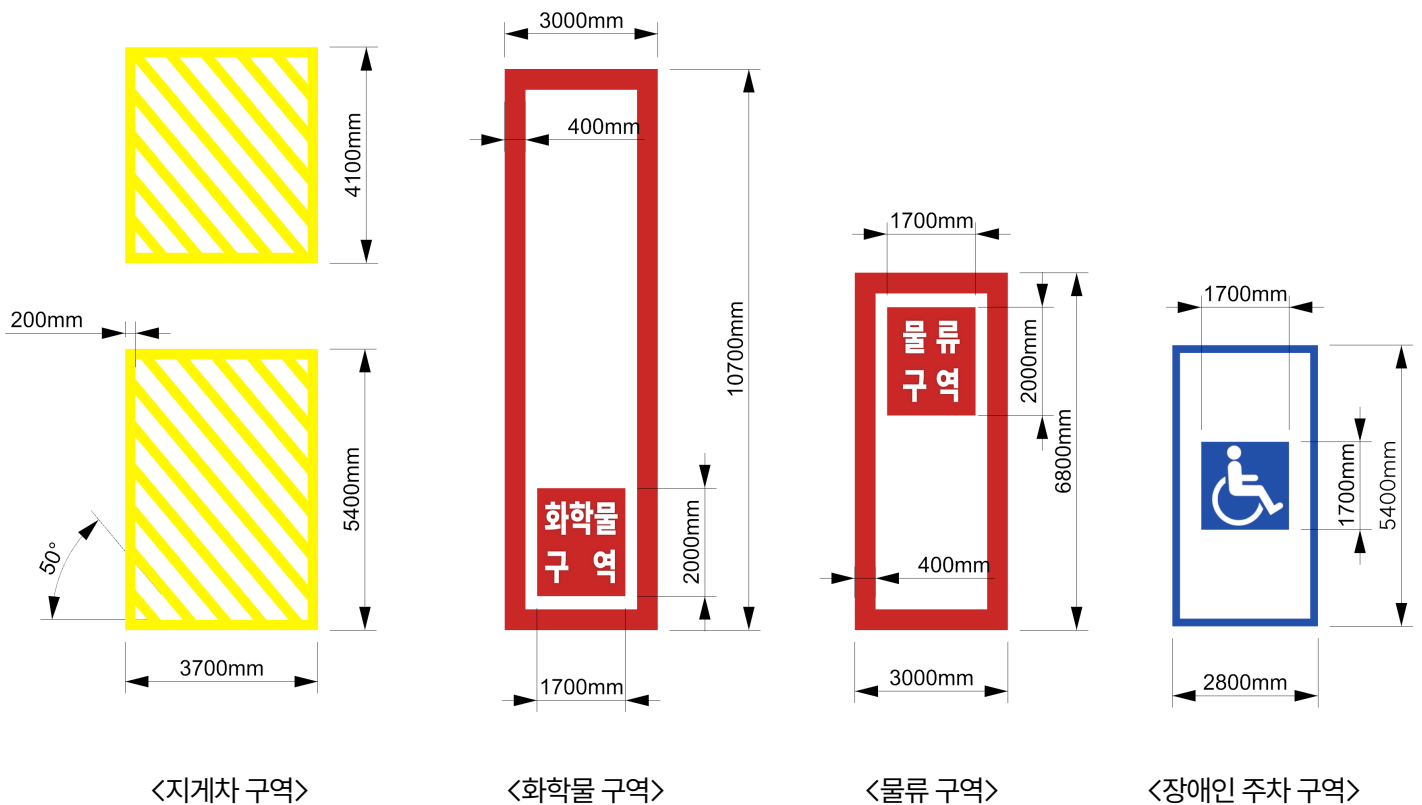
4100mm

200mm

5400mm

50°

3700mm

<지게차 구역>

3000mm

400mm

10700mm

화학물
구 역

2000mm

1700mm

<화학물 구역>

1700mm

물 류
구 역

2000mm

6800mm

400mm

3000mm

<물류 구역>

1700mm

1700mm

5400mm

2800mm

<장애인 주차 구역>